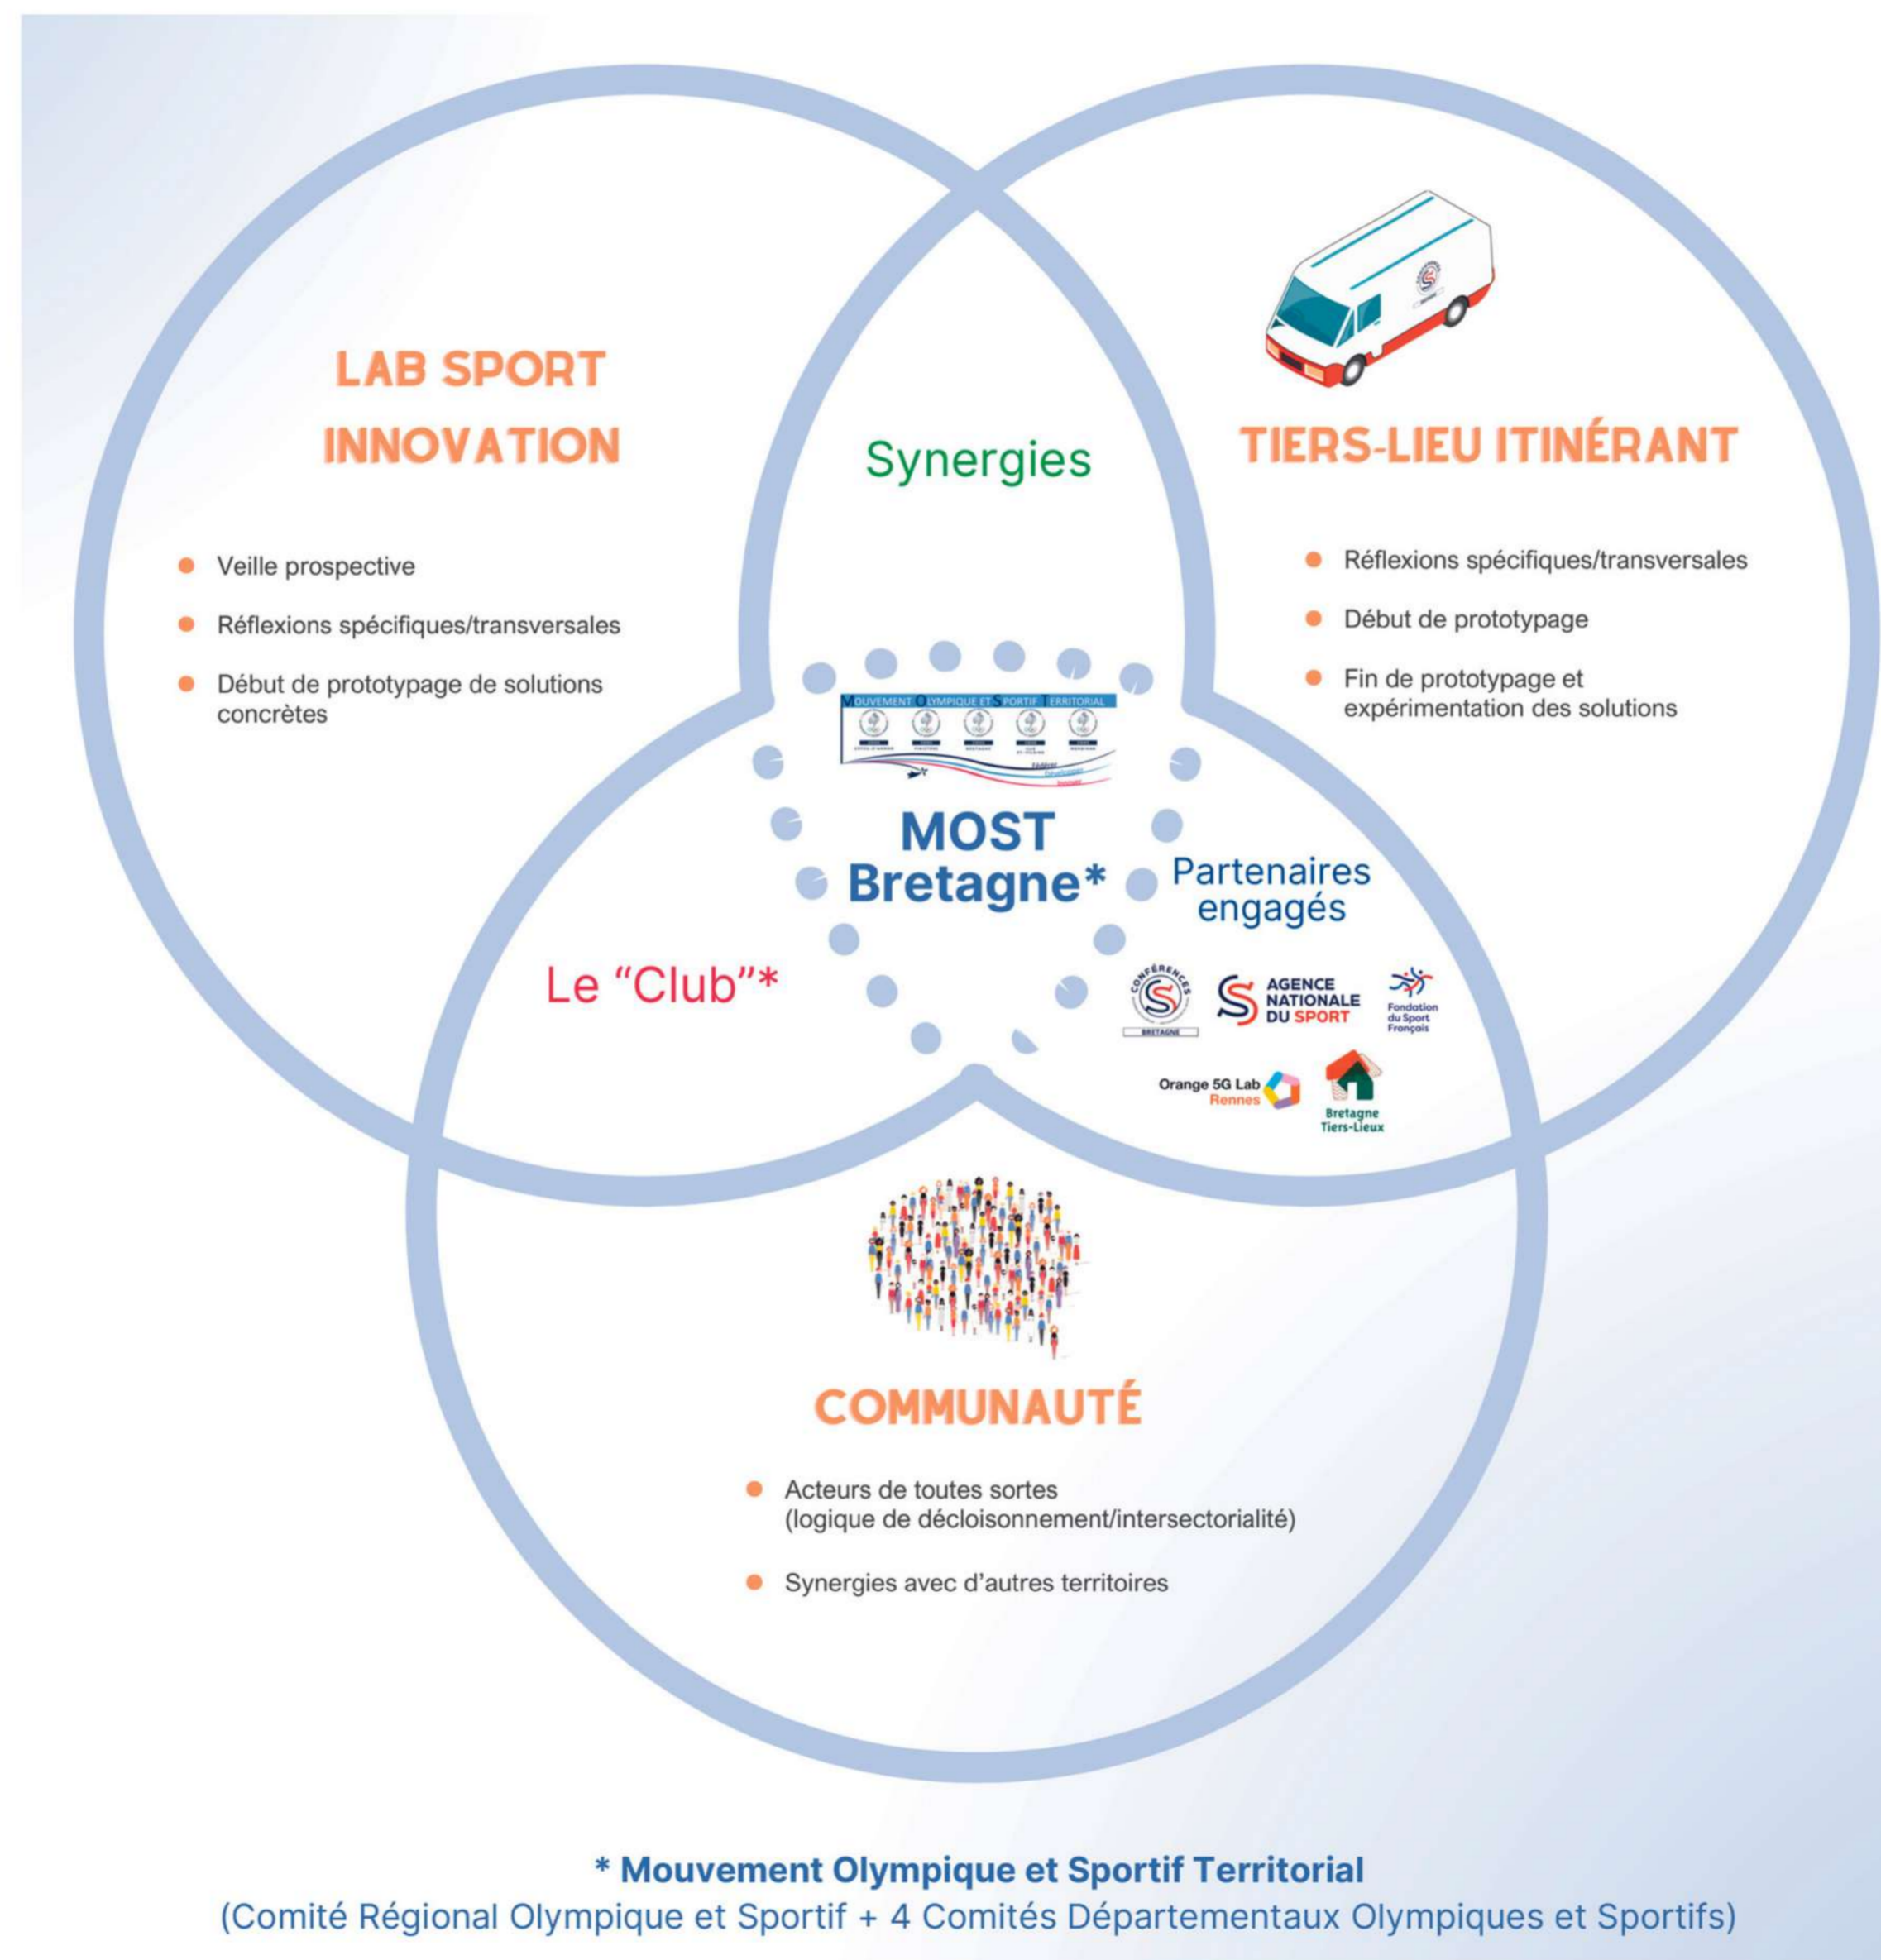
LAB SPORT INNOVATION

- Veille prospective
- Réflexions spécifiques/transversales
- Début de prototypage de solutions concrètes

Synergies

TIERS-LIEU ITINÉRANT

- Réflexions spécifiques/transversales
- Début de prototypage
- Fin de prototypage et expérimentation des solutions

MOUVEMENT OLYMPIQUE ET SPORTIF TERRITORIAL

MOST Bretagne*

Partenaires engagés

Le "Club"*

CONFÉRENCES BRETAGNE

AGENCE NATIONALE DU SPORT

Fondation du Sport Français

Orange 5G Lab Rennes

Bretagne Tiers-Lieux

COMMUNAUTÉ

- Acteurs de toutes sortes (logique de décloisonnement/intersectorialité)
- Synergies avec d'autres territoires

* Mouvement Olympique et Sportif Territorial
(Comité Régional Olympique et Sportif + 4 Comités Départementaux Olympiques et Sportifs)